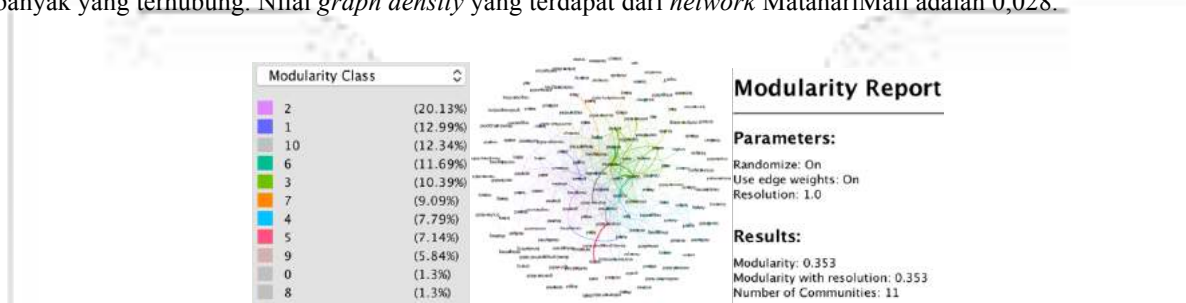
banyak yang terhubung. Nilai *graph density* yang terdapat dari *network* MatahariMall adalah 0,028.

Modularity Class

| | |
|---|---|
| 2 | (20.13%) |
| 1 | (12.99%) |
| 10 | (12.34%) |
| 6 | (11.69%) |
| 3 | (10.39%) |
| 7 | (9.09%) |
| 4 | (7.79%) |
| 5 | (7.14%) |
| 9 | (5.84%) |
| 0 | (1.3%) |
| 8 | (1.3%) |

Modularity Report

Parameters:

Randomize: On
Use edge weights: On
Resolution: 1.0

Results:

Modularity: 0.353
Modularity with resolution: 0.353
Number of Communities: 11